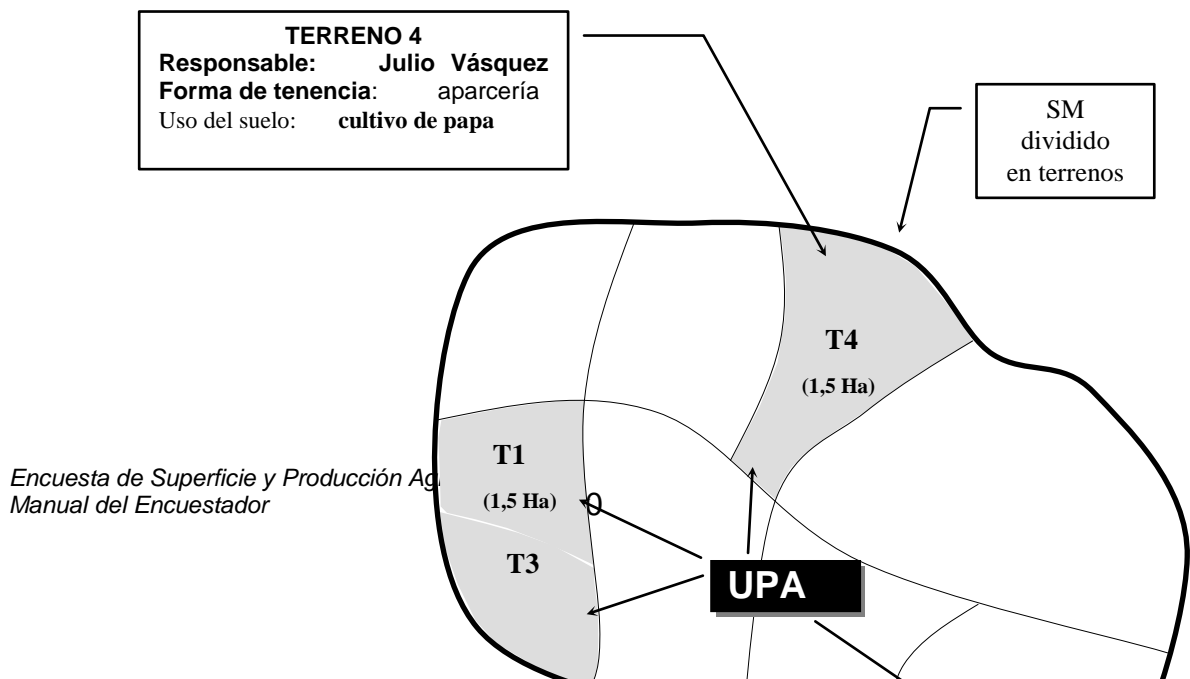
TERRENO 4
Responsable: Julio Vásquez
Forma de tenencia: aparcería
Uso del suelo: cultivo de papa

SM dividido en terrenos

T4
(1,5 Ha)

T1
(1,5 Ha)

T3

Encuesta de Superficie y Producción Ag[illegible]
Manual del Encuestador

UPA